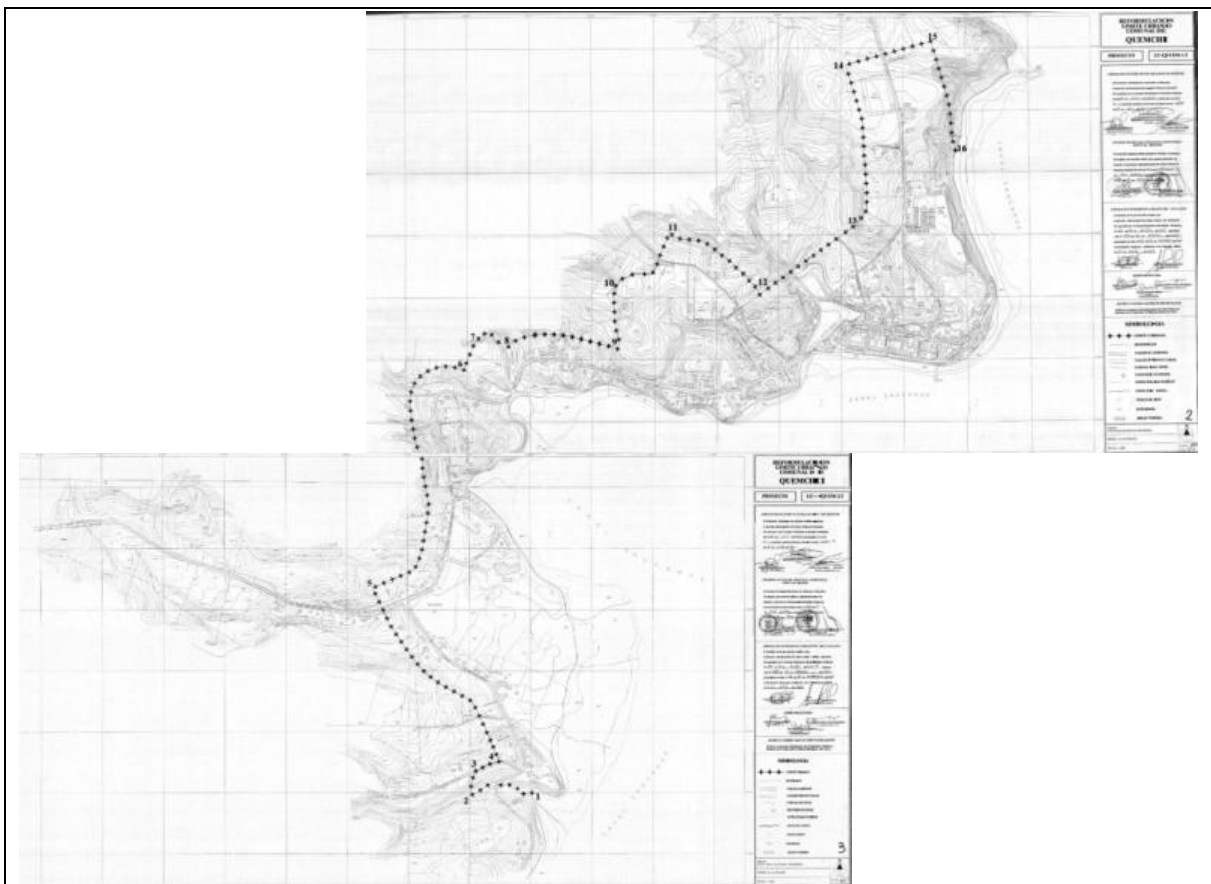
REFORMULACION LIMITE URBANO COMUNAL DE QUEMCHI

PROYECTO | LU-QUEMCHI

SIMBOLOGIA

2

15

14

16

13

11

10

12

7

REFORMULACION LIMITE URBANO COMUNAL DE QUEMCHI

PROYECTO | LU-QUEMCHI

SIMBOLOGIA

3

5

3

2

1